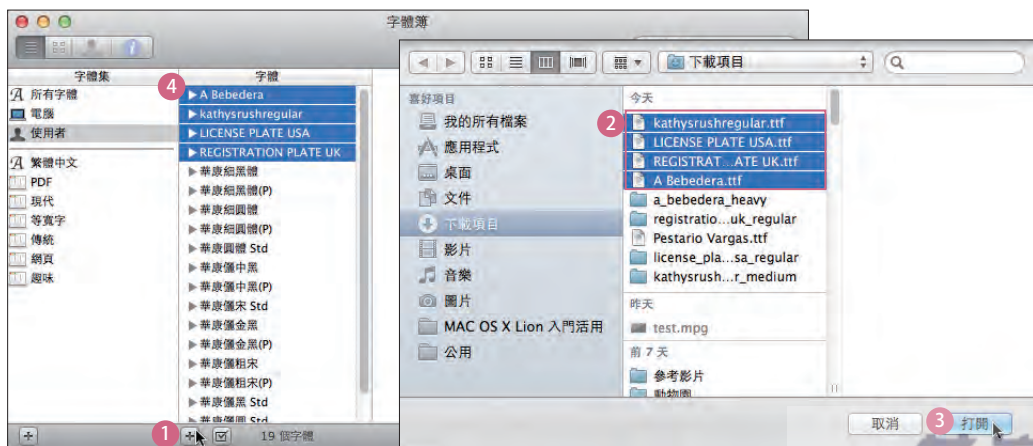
字體簿

字體集
所有字體
電腦
使用者
繁體中文
PDF
現代
等寬字
傳統
網頁
趣味

字體
4
A Bebedera
kathysrushregular
LICENSE PLATE USA
REGISTRATION PLATE UK
華康細黑體
華康細黑體(P)
華康細圓體
華康細圓體(P)
華康圓體 Std
華康儷中黑
華康儷中黑(P)
華康儷宋 Std
華康儷金黑
華康儷金黑(P)
華康儷粗宋
華康儷粗宋(P)
華康儷黑 Std
華康儷圓 Std

1
19 個字體

下載項目

喜好項目
我的所有檔案
應用程式
桌面
文件
下載項目
影片
音樂
圖片
MAC OS X Lion 入門活用
公用

今天
2
kathysrushregular.ttf
LICENSE PLATE USA.ttf
REGISTRAT…ATE UK.ttf
A Bebedera.ttf
a_bebedera_heavy
registratio…uk_regular
Pestario Vargas.ttf
license_pla…sa_regular
kathysrush…r_medium
昨天
test.mpg
前 7 天
參考影片
動物園

取消
3
打開